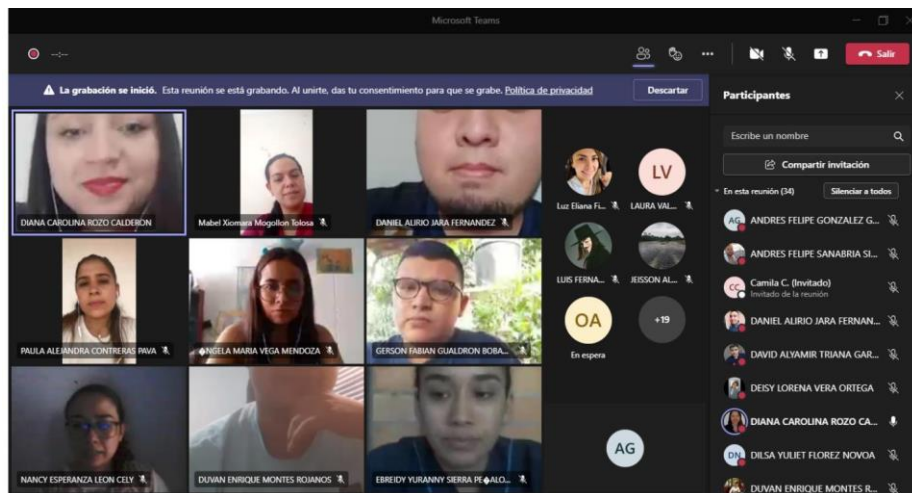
Microsoft Teams

Salir

La grabación se inició. Esta reunión se está grabando. Al unirte, das tu consentimiento para que se grabe. Política de privacidad

Descartar

Participantes

Escribe un nombre

Compartir invitación

En esta reunión (34)

Silenciar a todos

AG ANDRES FELIPE GONZALEZ G...

ANDRES FELIPE SANABRIA SI...

CC Camila C. (Invitado)
Invitado de la reunión

DANIEL ALIRIO JARA FERNAN...

DAVID ALYAMIR TRIANA GAR...

DEISY LORENA VERA ORTEGA

DIANA CAROLINA ROZO CA...

DN DILSA YULIET FLOREZ NOVOA

DUVAN ENRIQUE MONTES R...

DIANA CAROLINA ROZO CALDERON

Mabel Xiomara Mogollon Tolosa

DANIEL ALIRIO JARA FERNANDEZ

PAULA ALEJANDRA CONTRERAS PAVA

ÁNGELA MARIA VEGA MENDOZA

GERSON FABIAN GUALDRON BOBA...

NANCY ESPERANZA LEON CELY

DUVAN ENRIQUE MONTES ROJANOS

EBREIDY YURANNY SIERRA PEÑALO...

Luz Eliana Fi...

LV
LAURA VAL...

LUIS FERNA...

JEISSON AL...

OA
En espera

+19

AG